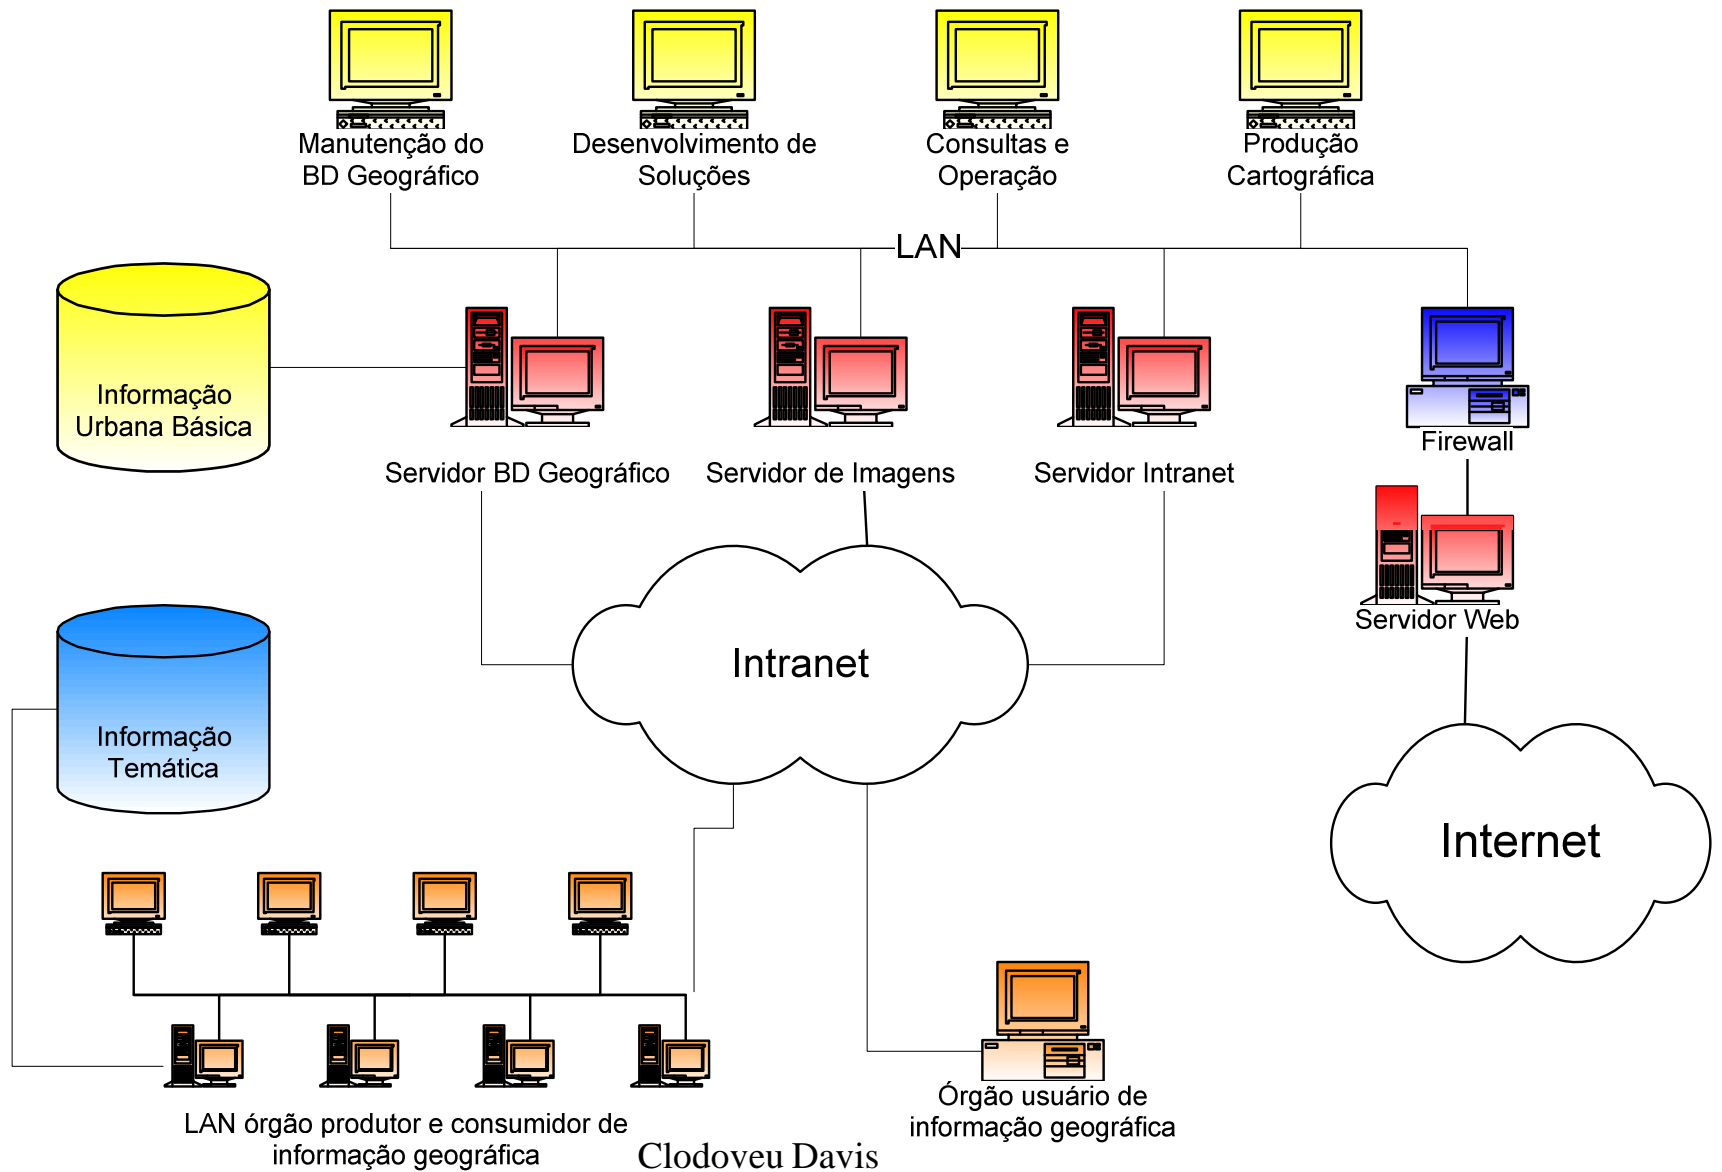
Manutenção do BD Geográfico

Desenvolvimento de Soluções

Consultas e Operação

Produção Cartográfica

LAN

Informação Urbana Básica

Servidor BD Geográfico

Servidor de Imagens

Servidor Intranet

Firewall

Servidor Web

Intranet

Internet

Informação Temática

Órgão usuário de informação geográfica

LAN órgão produtor e consumidor de informação geográfica

Clodoveu Davis